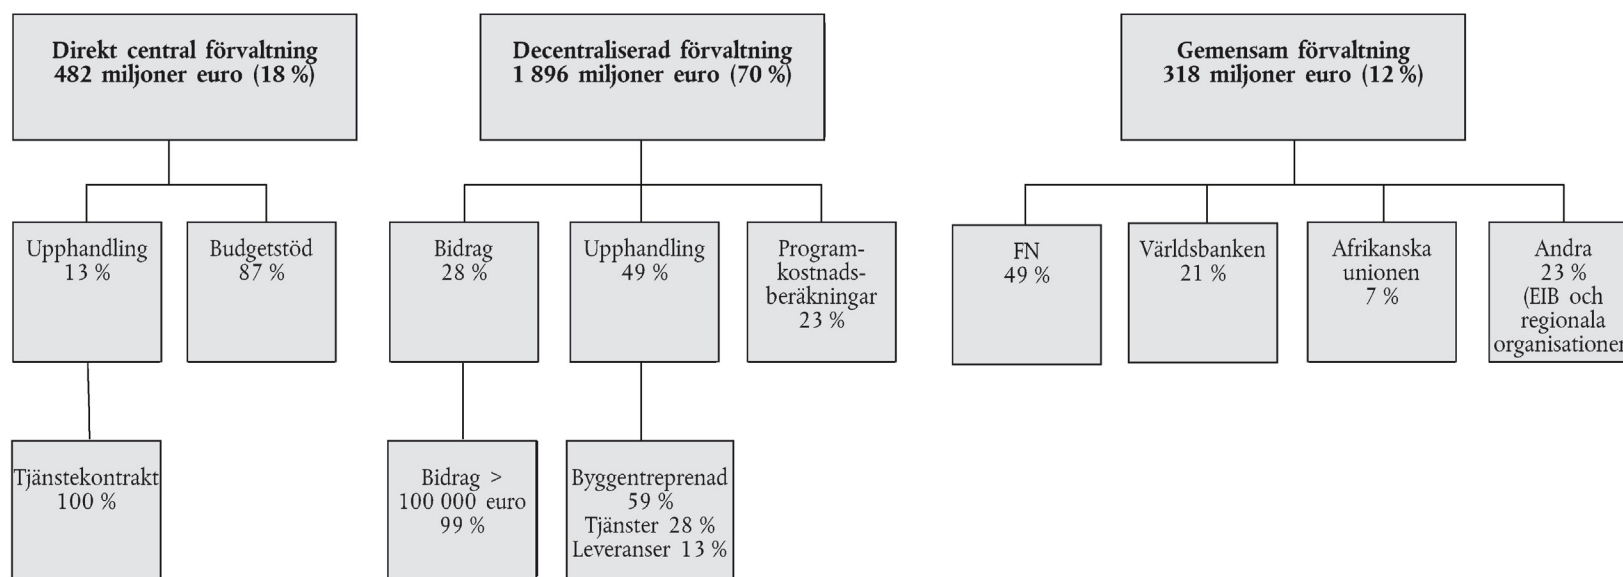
Direkt central förvaltning
482 miljoner euro (18 %)

Upphandling
13 %

Budgetstöd
87 %

Tjänstekontrakt
100 %

Decentraliserad förvaltning
1 896 miljoner euro (70 %)

Bidrag
28 %

Upphandling
49 %

Programkostnadsberäkningar
23 %

Bidrag > 100 000 euro
99 %

Byggentreprenad
59 %
Tjänster 28 %
Leveranser 13 %

Gemensam förvaltning
318 miljoner euro (12 %)

FN
49 %

Världsbanken
21 %

Afrikanska unionen
7 %

Andra
23 %
(EIB och regionala organisationer